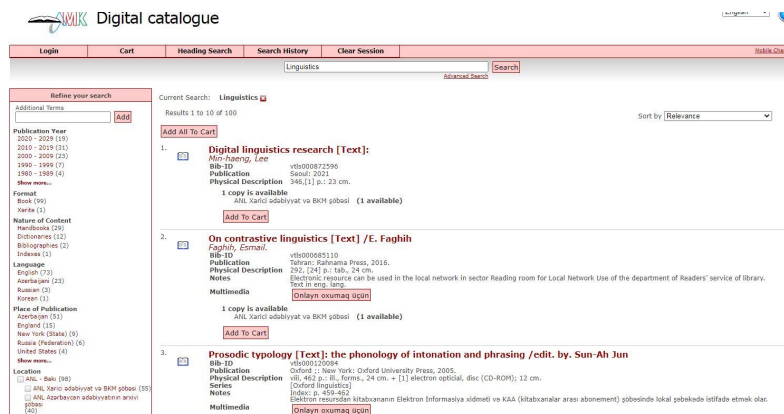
MK Digital catalogue

English

Login | Cart | Heading Search | Search History | Clear Session | Mobile Cha

Linguistics
Search
Advanced Search

Refine your search
Additional Terms
Add

Publication Year
2020 - 2029 (19)
2010 - 2019 (31)
2000 - 2009 (23)
1990 - 1999 (7)
1980 - 1989 (4)
Show more...

Format
Book (99)
Xəritə (1)

Nature of Content
Handbooks (29)
Dictionaries (12)
Bibliographies (2)
Indexes (1)

Language
English (73)
Azerbaijani (23)
Russian (3)
Korean (1)

Place of Publication
Azerbaijan (51)
England (15)
New York (State) (9)
Russia (Federation) (6)
United States (4)
Show more...

Location
ANL - Bakı (98)
ANL Xarici ədəbiyyat və BKM şöbəsi (55)
ANL Azərbaycan ədəbiyyatının arxivi şöbəsi (40)

Current Search: Linguistics

Results 1 to 10 of 100

Sort by Relevance

Add All To Cart

1. Digital linguistics research [Text]:
Min-haeng, Lee
Bib-ID vtls000872596
Publication Seoul: 2021
Physical Description 346,[1] p.: 23 cm.
1 copy is available
ANL Xarici ədəbiyyat və BKM şöbəsi (1 available)
Add To Cart

2. On contrastive linguistics [Text] /E. Faghih
Faghih, Esmail.
Bib-ID vtls000685110
Publication Tehran: Rahnama Press, 2016.
Physical Description 292, [24] p.: tab., 24 cm.
Notes Electronic resource can be used in the local network in sector Reading room for Local Network Use of the department of Readers' service of library. Text in eng. lang.
Multimedia Onlayn oxumaq üçün
1 copy is available
ANL Xarici ədəbiyyat və BKM şöbəsi (1 available)
Add To Cart

3. Prosodic typology [Text]: the phonology of intonation and phrasing /edit. by. Sun-Ah Jun
Bib-ID vtls000120084
Publication Oxford :: New York: Oxford University Press, 2005.
Physical Description viii, 462 p.: ill., forms., 24 cm. + [1] electron optical, disc (CD-ROM); 12 cm.
Series [Oxford linguistics]
Notes Index: p. 459-462
Elektron resursdan Elektron İnformasiya xidməti və KAA (kitabxanalar arası abonement) şöbəsində lokal şəbəkədə istifadə etmək olar.
Multimedia Onlayn oxumaq üçün